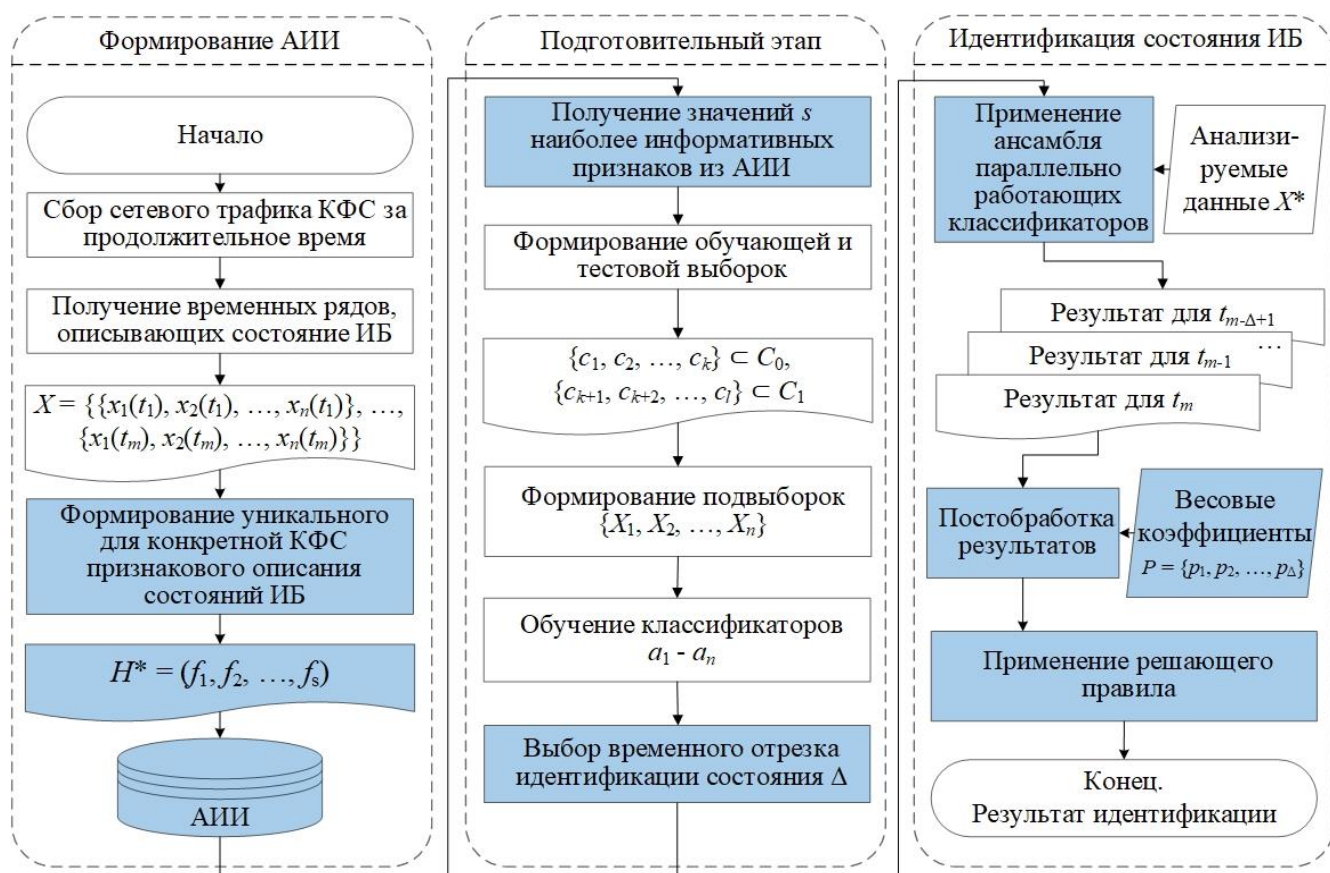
Формирование АИИ

Начало

Сбор сетевого трафика КФС за продолжительное время

Получение временных рядов, описывающих состояние ИБ

$X = \{\{x_1(t_1), x_2(t_1), \ldots, x_n(t_1)\}, \ldots, \{x_1(t_m), x_2(t_m), \ldots, x_n(t_m)\}\}$

Формирование уникального для конкретной КФС признакового описания состояний ИБ

$H^* = (f_1, f_2, \ldots, f_s)$

АИИ

Подготовительный этап

Получение значений $s$ наиболее информативных признаков из АИИ

Формирование обучающей и тестовой выборок

$\{c_1, c_2, \ldots, c_k\} \subset C_0$, $\{c_{k+1}, c_{k+2}, \ldots, c_l\} \subset C_1$

Формирование подвыборок $\{X_1, X_2, \ldots, X_n\}$

Обучение классификаторов $a_1$ - $a_n$

Выбор временного отрезка идентификации состояния $\Delta$

Идентификация состояния ИБ

Применение ансамбля параллельно работающих классификаторов

Анализируемые данные $X^*$

Результат для $t_{m-\Delta+1}$

…

Результат для $t_{m-1}$

Результат для $t_m$

Постобработка результатов

Весовые коэффициенты $P = \{p_1, p_2, \ldots, p_\Delta\}$

Применение решающего правила

Конец. Результат идентификации